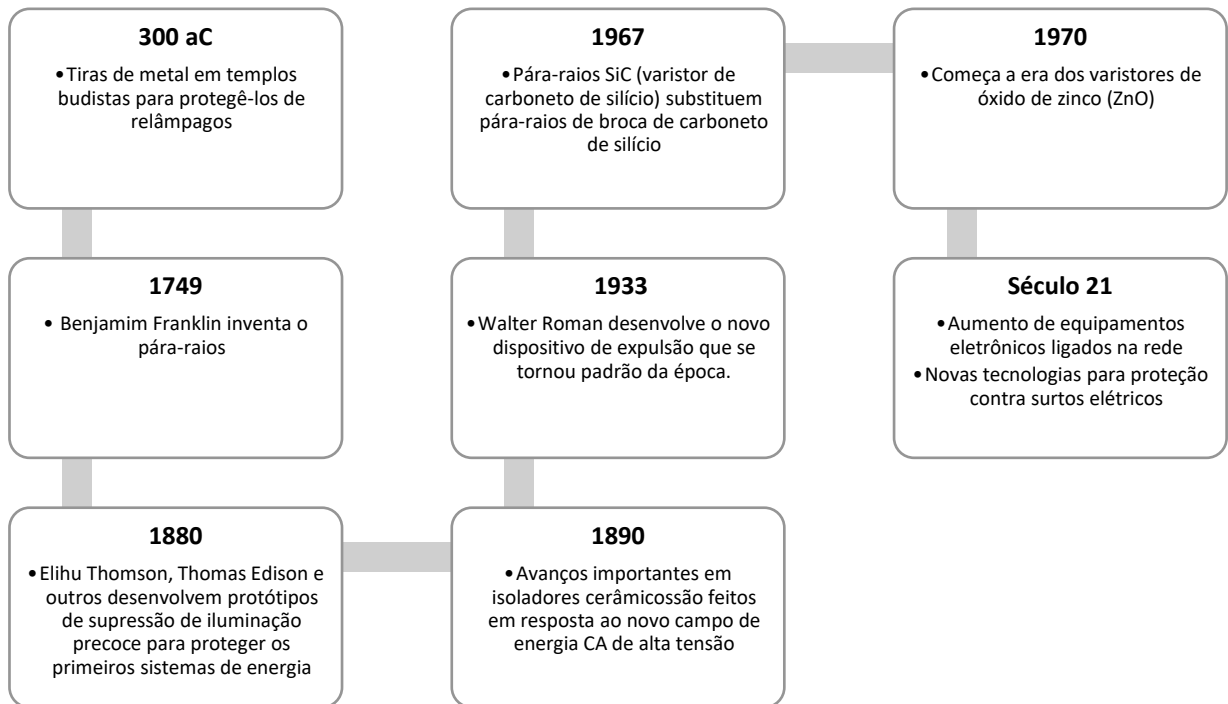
**300 aC**

• Tiras de metal em templos budistas para protegê-los de relâmpagos

**1749**

• Benjamim Franklin inventa o pára-raios

**1880**

• Elihu Thomson, Thomas Edison e outros desenvolvem protótipos de supressão de iluminação precoce para proteger os primeiros sistemas de energia

**1890**

• Avanços importantes em isoladores cerâmicossão feitos em resposta ao novo campo de energia CA de alta tensão

**1933**

• Walter Roman desenvolve o novo dispositivo de expulsão que se tornou padrão da época.

**1967**

• Pára-raios SiC (varistor de carboneto de silício) substituem pára-raios de broca de carboneto de silício

**1970**

• Começa a era dos varistores de óxido de zinco (ZnO)

**Século 21**

• Aumento de equipamentos eletrônicos ligados na rede
• Novas tecnologias para proteção contra surtos elétricos